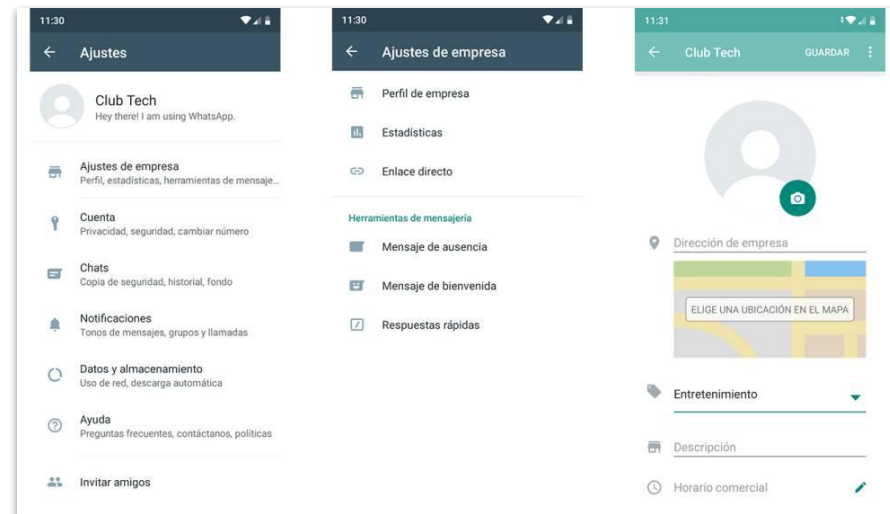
11:30

Ajustes

Club Tech
Hey there! I am using WhatsApp.

Ajustes de empresa
Perfil, estadísticas, herramientas de mensaje...

Cuenta
Privacidad, seguridad, cambiar número

Chats
Copia de seguridad, historial, fondo

Notificaciones
Tonos de mensajes, grupos y llamadas

Datos y almacenamiento
Uso de red, descarga automática

Ayuda
Preguntas frecuentes, contáctanos, políticas

Invitar amigos

11:30

Ajustes de empresa

Perfil de empresa

Estadísticas

Enlace directo

Herramientas de mensajería

Mensaje de ausencia

Mensaje de bienvenida

Respuestas rápidas

11:31

Club Tech

GUARDAR

Dirección de empresa

ELIGE UNA UBICACIÓN EN EL MAPA

Entretenimiento

Descripción

Horario comercial